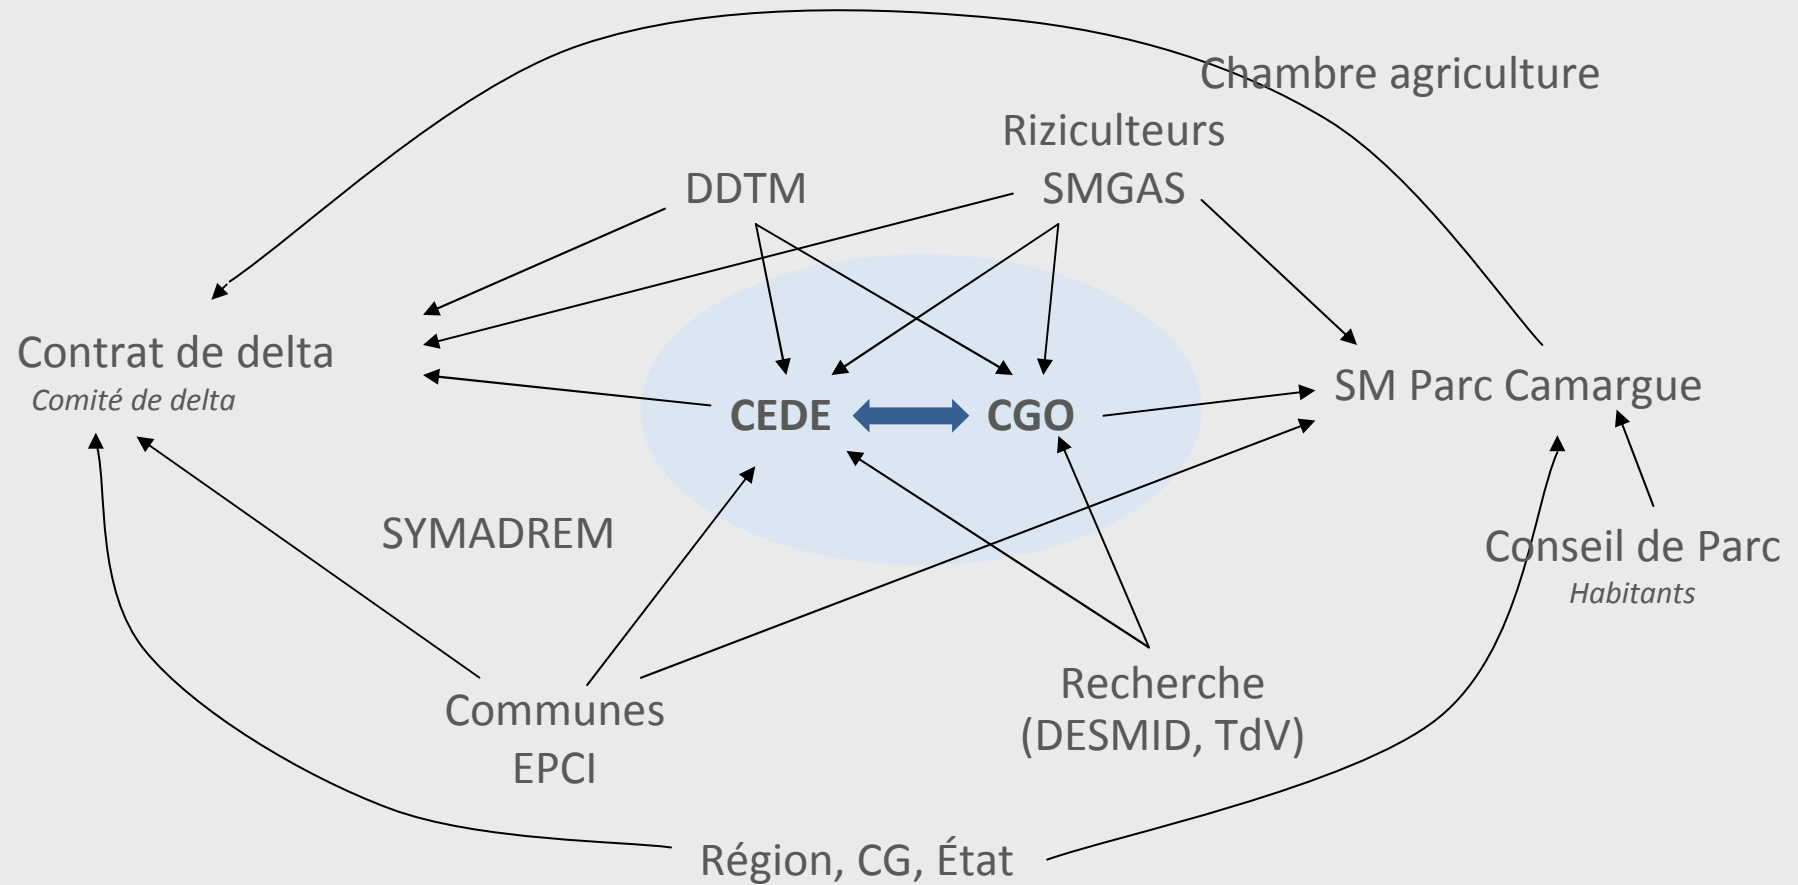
Chambre agriculture

Riziculteurs
SMGAS

DDTM

Contrat de delta
*Comité de delta*

CEDE

CGO

SM Parc Camargue

SYMADREM

Conseil de Parc
*Habitants*

Communes
EPCI

Recherche
(DESMID, TdV)

Région, CG, État